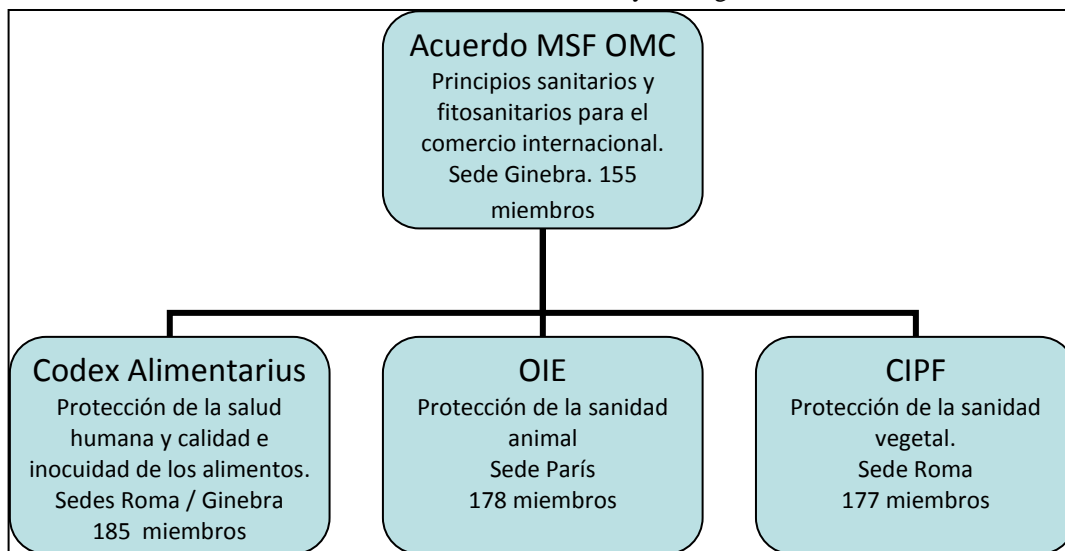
Acuerdo MSF OMC
Principios sanitarios y fitosanitarios para el comercio internacional. Sede Ginebra. 155 miembros

Codex Alimentarius
Protección de la salud humana y calidad e inocuidad de los alimentos. Sedes Roma / Ginebra 185 miembros

OIE
Protección de la sanidad animal
Sede París
178 miembros

CIPF
Protección de la sanidad vegetal.
Sede Roma
177 miembros